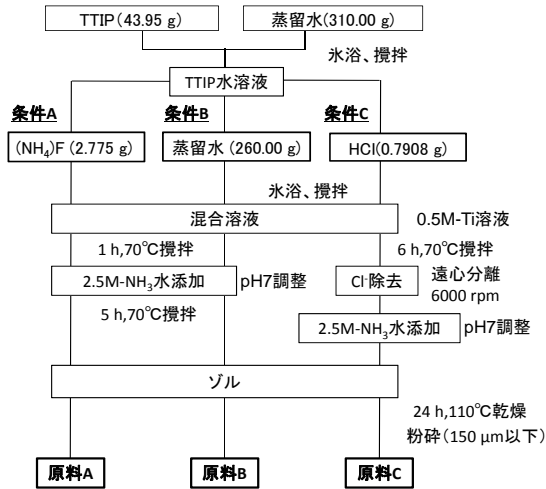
TTIP (43.95 g)

蒸留水 (310.00 g)

氷浴、攪拌

TTIP水溶液

条件A

条件B

条件C

$(NH_4)F$ (2.775 g)

蒸留水 (260.00 g)

HCl (0.7908 g)

氷浴、攪拌

混合溶液

0.5M-Ti溶液

1 h, 70℃攪拌

6 h, 70℃攪拌

2.5M-$NH_3$水添加

pH7調整

$Cl^-$除去

遠心分離 6000 rpm

5 h, 70℃攪拌

2.5M-$NH_3$水添加

pH7調整

ゾル

24 h, 110℃乾燥

粉砕 (150 μm以下)

原料A

原料B

原料C